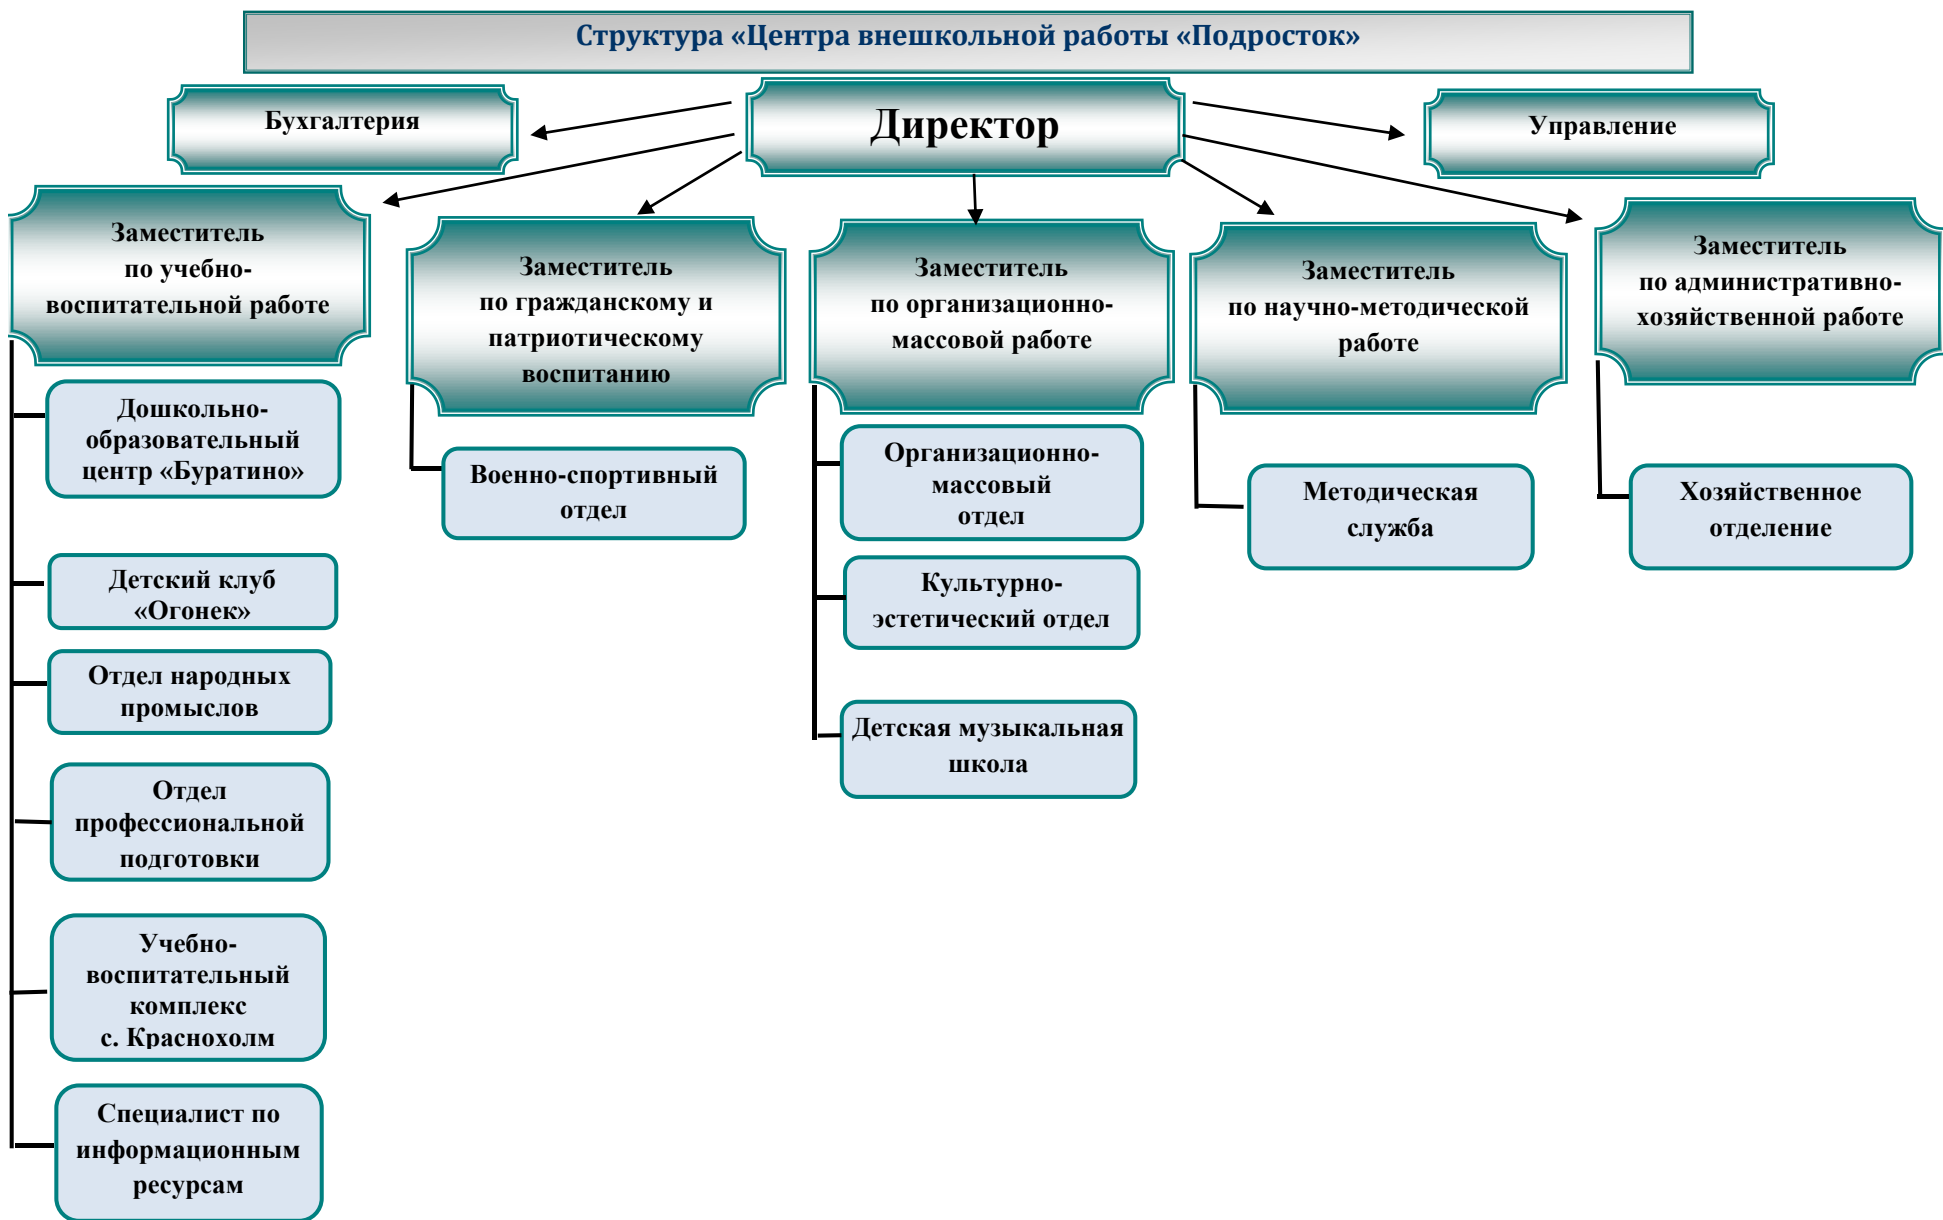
Структура «Центра внешкольной работы «Подросток»

Бухгалтерия

Директор

Управление

Заместитель по учебно-воспитательной работе

Заместитель по гражданскому и патриотическому воспитанию

Заместитель по организационно-массовой работе

Заместитель по научно-методической работе

Заместитель по административно-хозяйственной работе

Дошкольно-образовательный центр «Буратино»

Детский клуб «Огонек»

Отдел народных промыслов

Отдел профессиональной подготовки

Учебно-воспитательный комплекс с. Краснохолм

Специалист по информационным ресурсам

Военно-спортивный отдел

Организационно-массовый отдел

Культурно-эстетический отдел

Детская музыкальная школа

Методическая служба

Хозяйственное отделение